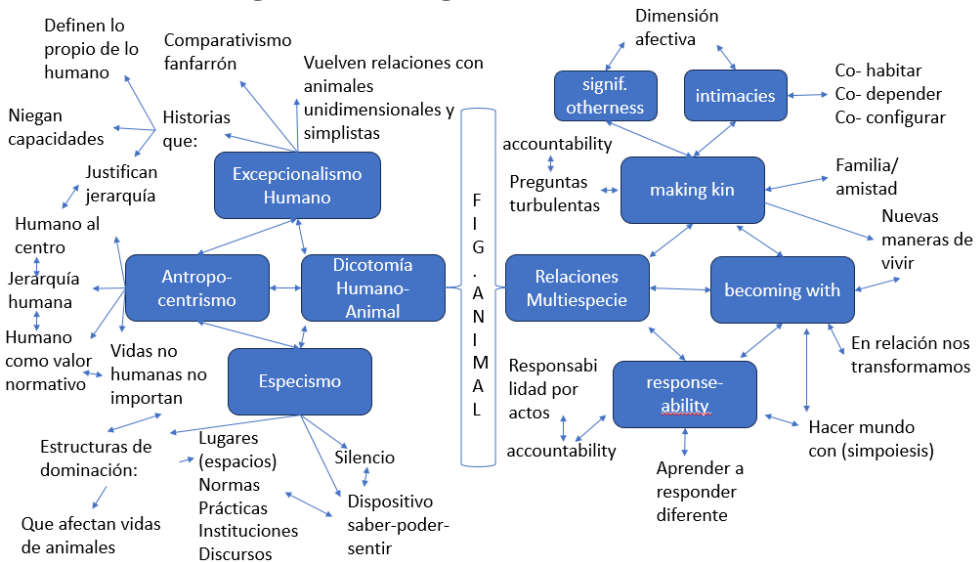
Definen lo propio de lo humano

Niegan capacidades

Historias que:

Justifican jerarquía

Comparativismo fanfarrón

Vuelven relaciones con animales unidimensionales y simplistas

Excepcionalismo Humano

Humano al centro

Jerarquía humana

Humano como valor normativo

Antropo-centrismo

Dicotomía Humano-Animal

Vidas no humanas no importan

Especismo

Estructuras de dominación:

Que afectan vidas de animales

Lugares (espacios)
Normas
Prácticas
Instituciones
Discursos

Silencio

Dispositivo saber-poder-sentir

F
I
G
.
A
N
I
M
A
L

Dimensión afectiva

signif. otherness

intimacies

Co- habitar
Co- depender
Co- configurar

accountability

Preguntas turbulentas

making kin

Familia/ amistad

Nuevas maneras de vivir

Relaciones Multiespecie

becoming with

En relación nos transformamos

Responsabilidad por actos

accountability

response-ability

Hacer mundo con (simpoiesis)

Aprender a responder diferente